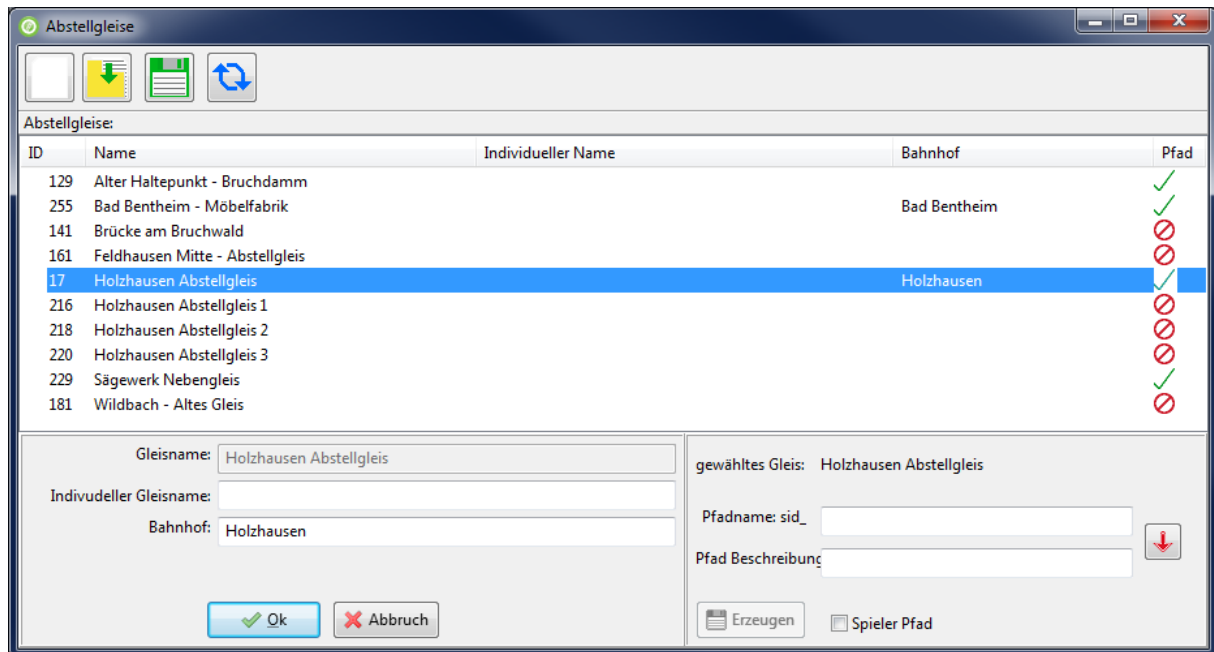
Abstellgleise

Abstellgleise:

| ID | Name | Individueller Name | Bahnhof | Pfad |
|---|---|---|---|---|
| 129 | Alter Haltepunkt - Bruchdamm | | | ✓ |
| 255 | Bad Bentheim - Möbelfabrik | | Bad Bentheim | ✓ |
| 141 | Brücke am Bruchwald | | | ⊘ |
| 161 | Feldhausen Mitte - Abstellgleis | | | ⊘ |
| 17 | Holzhausen Abstellgleis | | Holzhausen | ✓ |
| 216 | Holzhausen Abstellgleis 1 | | | ⊘ |
| 218 | Holzhausen Abstellgleis 2 | | | ⊘ |
| 220 | Holzhausen Abstellgleis 3 | | | ⊘ |
| 229 | Sägewerk Nebengleis | | | ✓ |
| 181 | Wildbach - Altes Gleis | | | ⊘ |

Gleisname: Holzhausen Abstellgleis
Indivudeller Gleisname:
Bahnhof: Holzhausen

Ok
Abbruch

gewähltes Gleis: Holzhausen Abstellgleis

Pfadname: sid_
Pfad Beschreibung

Erzeugen
Spieler Pfad